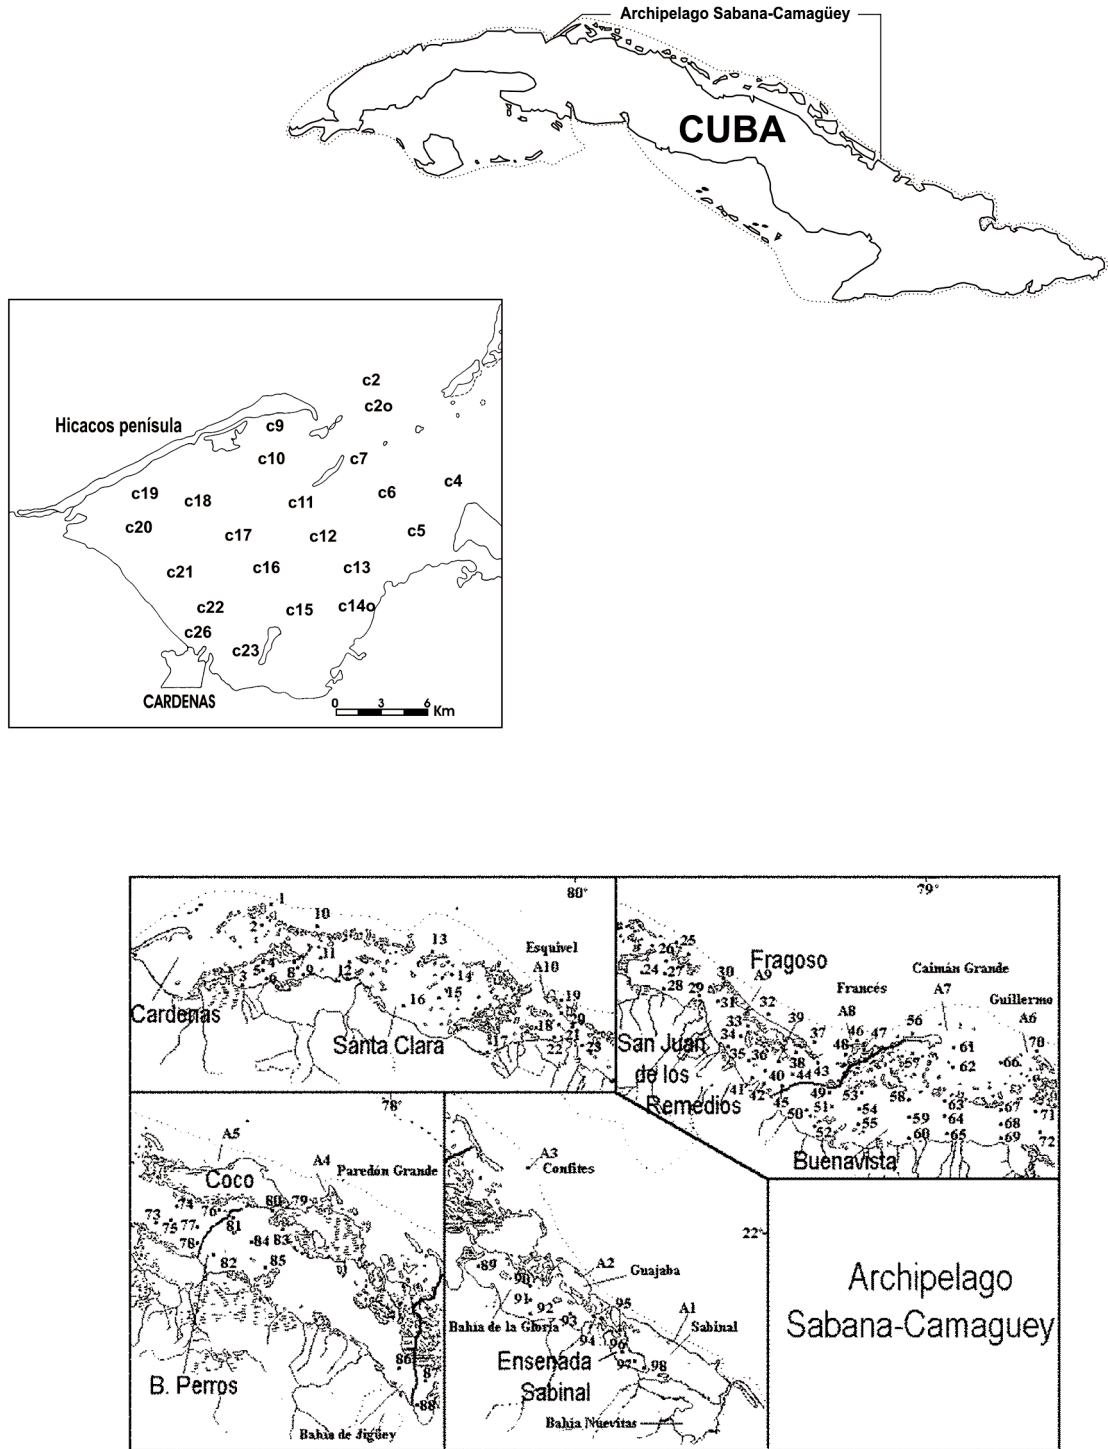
Archipelago Sabana-Camagüey

CUBA

Hicacos penísula
c2
c2o
c9
c10
c7
c4
c19
c18
c11
c6
c20
c17
c12
c5
c21
c16
c13
c22
c15
c14o
c26
c23
CARDENAS
0 3 6 Km

80°
1
10
2
13
Esquivel
A10
3 4 5 6 7 8 9 11 12
14
15
16
19
20
18
21
17
22
23
Cardenas
Santa Clara

79°
25
26
24 27
28 29
30
Fragoso
A9
31 32
33
34
39
Francés
A8
Caimán Grande
A7
Guillermo
A6
35 36 37 38
46 47
48
56
61
62
78
66
40 44 43
41
42
45
49
50
51
53
54
55
57
58
59
60
63
64
65
67
68
69
70
71
72
San Juan de los Remedios
Buenavista

78°
A5
A4
Paredón Grande
Coco
74 76 80 79
73 75 77
78
81
84 83
82
85
86
87
88
B. Perros
Bahía de Jigüey

A3
Confites
22°
89
90
A2
Guajaba
91
92
93
94
95
96
97
98
A1
Sabinal
Bahía de la Gloria
Ensenada Sabinal
Bahía Nuevitas

Archipelago Sabana-Camaguey